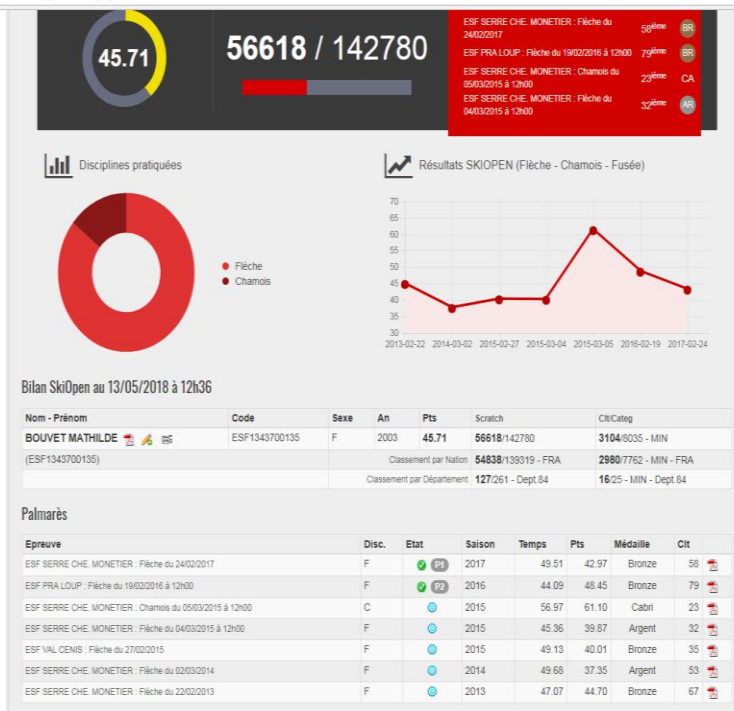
45.71

56618 / 142780

ESF SERRE CHE. MONETIER : Flèche du 24/02/2017 58ième BR
ESF PRA LOUP : Flèche du 19/02/2016 à 12h00 79ième BR
ESF SERRE CHE. MONETIER : Chamois du 05/03/2015 à 12h00 23ième CA
ESF SERRE CHE. MONETIER : Flèche du 04/03/2015 à 12h00 32ième AR

Disciplines pratiquées

Flèche
Chamois

Résultats SKIOPEN (Flèche - Chamois - Fusée)

70 65 60 55 50 45 40 35 30
2013-02-22 2014-03-02 2015-02-27 2015-03-04 2015-03-05 2016-02-19 2017-02-24

Bilan SkiOpen au 13/05/2018 à 12h36

| Nom - Prénom | Code | Sexe | An | Pts | Scratch | Clt/Categ |
|---|---|---|---|---|---|---|
| BOUVET MATHILDE | ESF1343700135 | F | 2003 | 45.71 | 56618/142780 | 3104/8035 - MIN |
| (ESF1343700135) | | | | Classement par Nation | 54838/139319 - FRA | 2980/7762 - MIN - FRA |
| | | | | Classement par Département | 127/261 - Dept.84 | 16/25 - MIN - Dept.84 |

Palmarès

| Epreuve | Disc. | Etat | Saison | Temps | Pts | Médaille | Clt |
|---|---|---|---|---|---|---|---|
| ESF SERRE CHE. MONETIER : Flèche du 24/02/2017 | F | P1 | 2017 | 49.51 | 42.97 | Bronze | 58 |
| ESF PRA LOUP : Flèche du 19/02/2016 à 12h00 | F | P2 | 2016 | 44.09 | 48.45 | Bronze | 79 |
| ESF SERRE CHE. MONETIER : Chamois du 05/03/2015 à 12h00 | C | | 2015 | 56.97 | 61.10 | Cabri | 23 |
| ESF SERRE CHE. MONETIER : Flèche du 04/03/2015 à 12h00 | F | | 2015 | 45.36 | 39.87 | Argent | 32 |
| ESF VAL CENIS : Flèche du 27/02/2015 | F | | 2015 | 49.13 | 40.01 | Bronze | 35 |
| ESF SERRE CHE. MONETIER : Flèche du 02/03/2014 | F | | 2014 | 49.68 | 37.35 | Argent | 53 |
| ESF SERRE CHE. MONETIER : Flèche du 22/02/2013 | F | | 2013 | 47.07 | 44.70 | Bronze | 67 |